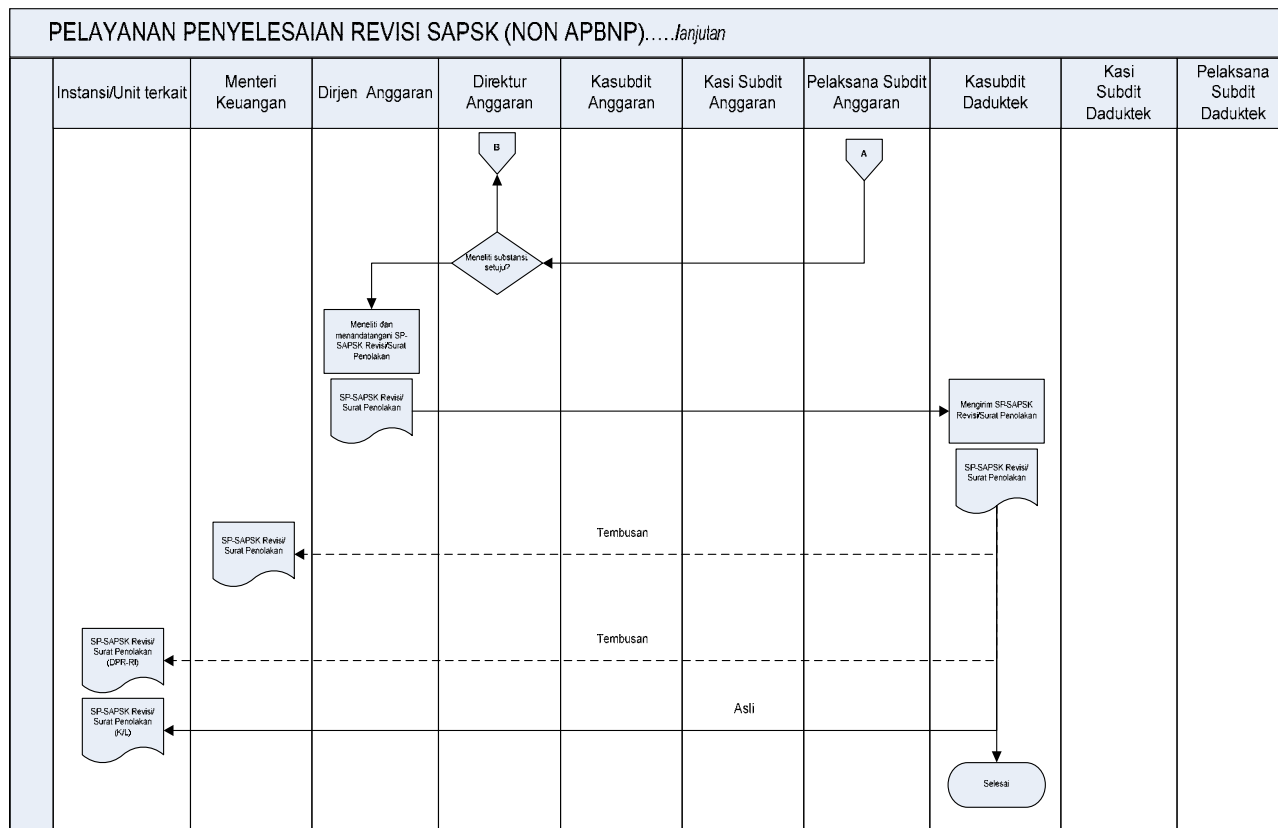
PELAYANAN PENYELESAIAN REVISI SAPSK (NON APBNP).....lanjutan

| Instansi/Unit terkait | Menteri Keuangan | Dirjen Anggaran | Direktur Anggaran | Kasubdit Anggaran | Kasi Subdit Anggaran | Pelaksana Subdit Anggaran | Kasubdit Daduktek | Kasi Subdit Daduktek | Pelaksana Subdit Daduktek |
|---|---|---|---|---|---|---|---|---|---|

B

A

Meneliti substansi setuju?

Meneliti dan menandatangani SP-SAPSK Revisi/Surat Penolakan

SP-SAPSK Revisi/ Surat Penolakan

Mengirim SP-SAPSK Revisi/Surat Penolakan

SP-SAPSK Revisi/ Surat Penolakan

Tembusan

SP-SAPSK Revisi/ Surat Penolakan

Tembusan

SP-SAPSK Revisi/ Surat Penolakan (DPR-RI)

Asli

SP-SAPSK Revisi/ Surat Penolakan (K/L)

Selesai